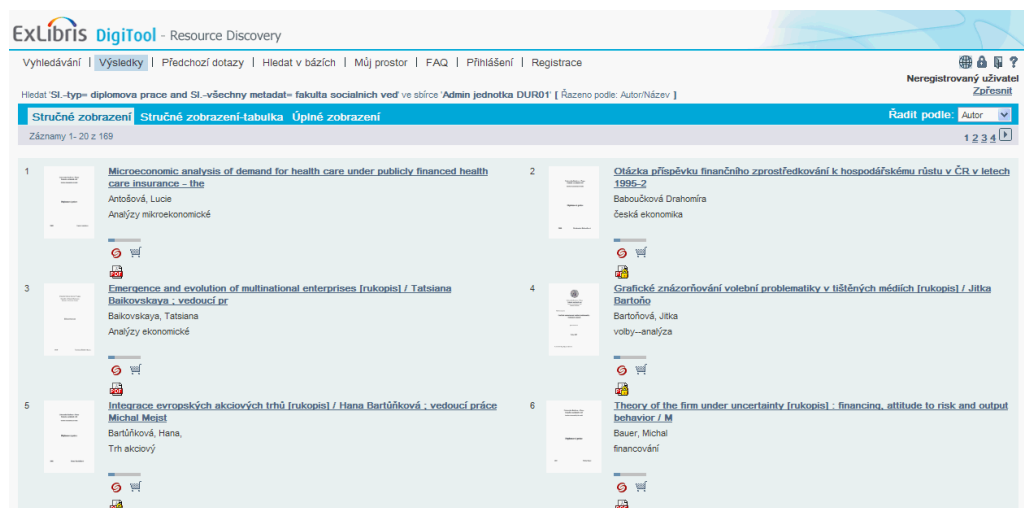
ExLibris DigiTool - Resource Discovery

Vyhledávání | Výsledky | Předchozí dotazy | Hledat v bázích | Můj prostor | FAQ | Přihlášení | Registrace

Neregistrovaný uživatel
Zpřesnit

Hledat 'Sl.--typ= diplomova prace and Sl.--všechny metadat= fakulta socialnich ved' ve sbírce 'Admin jednotka DUR01' [ Řazeno podle: Autor/Název ]

Stručné zobrazení Stručné zobrazení-tabulka Úplné zobrazení

Řadit podle: Autor

Záznamy 1- 20 z 169

1 2 3 4

1 Microeconomic analysis of demand for health care under publicly financed health care insurance – the
Antošová, Lucie
Analýzy mikroekonomické

2 Otázka příspěvku finančního zprostředkování k hospodářskému růstu v ČR v letech 1995-2
Baboučková Drahomíra
česká ekonomika

3 Emergence and evolution of multinational enterprises [rukopis] / Tatsiana Baikovskaya ; vedoucí pr
Baikovskaya, Tatsiana
Analýzy ekonomické

4 Grafické znázorňování volební problematiky v tištěných médiích [rukopis] / Jitka Bartoňo
Bartoňová, Jitka
volby--analýza

5 Integrace evropských akciových trhů [rukopis] / Hana Bartůňková ; vedoucí práce Michal Mejst
Bartůňková, Hana,
Trh akciový

6 Theory of the firm under uncertainty [rukopis] : financing, attitude to risk and output behavior / M
Bauer, Michal
financování